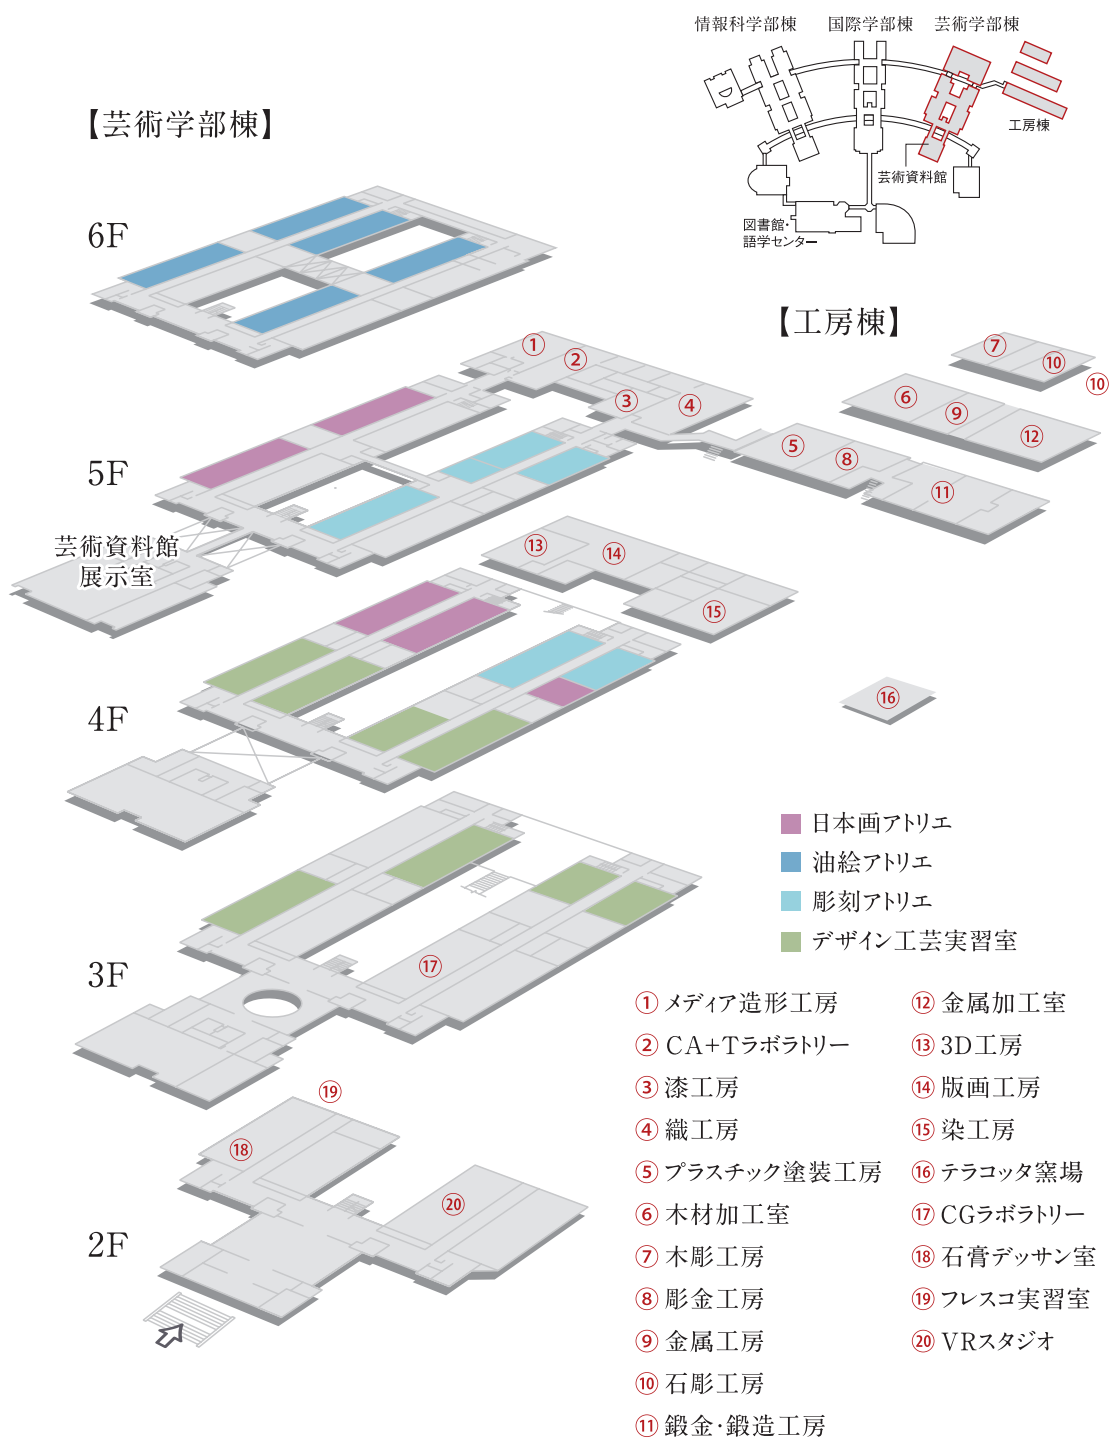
情報科学部棟　国際学部棟　芸術学部棟

工房棟

芸術資料館

図書館・語学センター

【芸術学部棟】

6F

【工房棟】

①

②

③

④

⑤

⑧

⑦

⑩

⑩

⑥

⑨

⑫

⑪

5F

芸術資料館展示室

⑬

⑭

⑮

4F

⑯

日本画アトリエ

油絵アトリエ

彫刻アトリエ

デザイン工芸実習室

3F

⑰

⑲

⑱

⑳

2F

① メディア造形工房
② CA+Tラボラトリー
③ 漆工房
④ 織工房
⑤ プラスチック塗装工房
⑥ 木材加工室
⑦ 木彫工房
⑧ 彫金工房
⑨ 金属工房
⑩ 石彫工房
⑪ 鍛金･鍛造工房

⑫ 金属加工室
⑬ 3D工房
⑭ 版画工房
⑮ 染工房
⑯ テラコッタ窯場
⑰ CGラボラトリー
⑱ 石膏デッサン室
⑲ フレスコ実習室
⑳ VRスタジオ